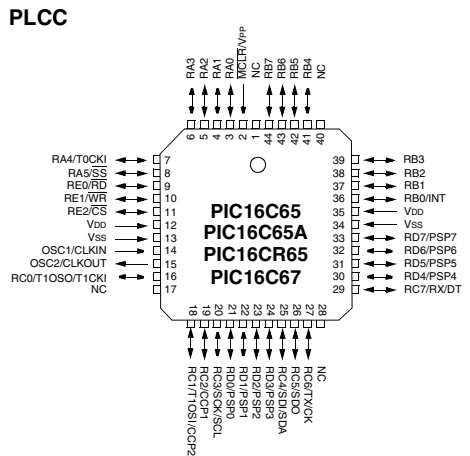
PLCC

RA3 RA2 RA1 RA0 $\overline{MCLR}$/VPP NC RB7 RB6 RB5 RB4 NC

6 5 4 3 2 1 44 43 42 41 40

RA4/T0CKI 7
RA5/$\overline{SS}$ 8
RE0/$\overline{RD}$ 9
RE1/$\overline{WR}$ 10
RE2/$\overline{CS}$ 11
VDD 12
VSS 13
OSC1/CLKIN 14
OSC2/CLKOUT 15
RC0/T1OSO/T1CKI 16
NC 17

39 RB3
38 RB2
37 RB1
36 RB0/INT
35 VDD
34 VSS
33 RD7/PSP7
32 RD6/PSP6
31 RD5/PSP5
30 RD4/PSP4
29 RC7/RX/DT

PIC16C65
PIC16C65A
PIC16CR65
PIC16C67

18 19 20 21 22 23 24 25 26 27 28

RC1/T1OSI/CCP2 RC2/CCP1 RC3/SCK/SCL RD0/PSP0 RD1/PSP1 RD2/PSP2 RD3/PSP3 RC4/SDI/SDA RC5/SDO RC6/TX/CK NC